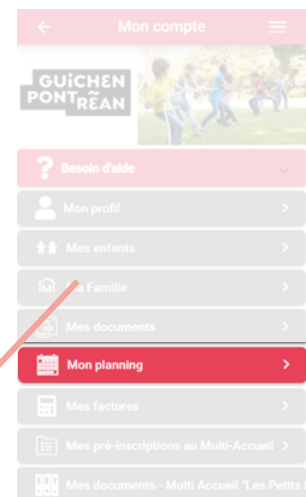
Mon compte

GUICHEN PONT RÉAN

Besoin d'aide

Mon profil

Mes enfants

Ma Famille

Mes documents

Mon planning

Mes factures

Mes pré-inscriptions au Multi-Accueil

Mes documents - Multi Accueil "Les Petits